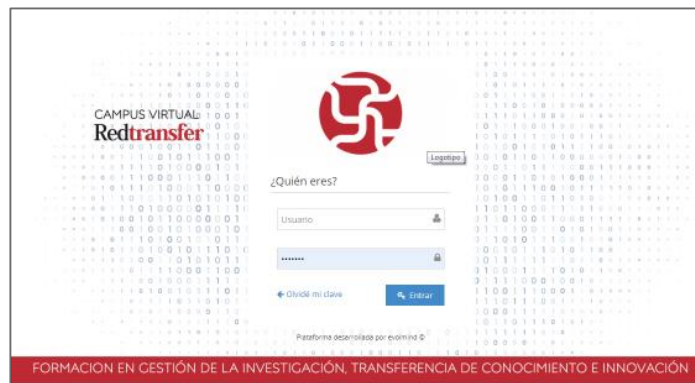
CAMPUS VIRTUAL
Redtransfer

Logotipo

¿Quién eres?

Usuario

••••••••

Olvidé mi clave

Entrar

Plataforma desarrollada por evolmind ©

FORMACION EN GESTIÓN DE LA INVESTIGACIÓN, TRANSFERENCIA DE CONOCIMIENTO E INNOVACIÓN